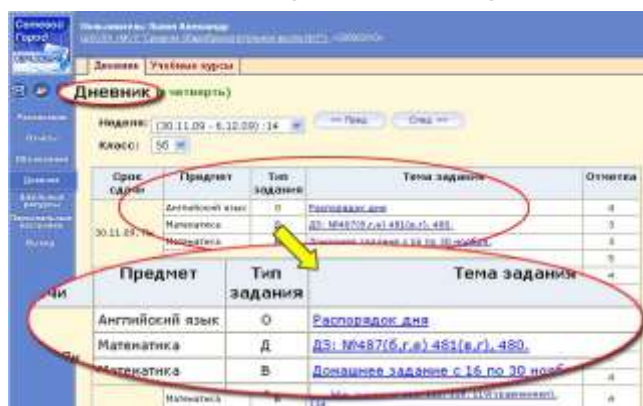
Сетевой Город

Пользователь: Львов Александр

Дневник Учебные курсы

Дневник (четверть)

Неделя: 30.11.09 - 6.12.09 14

<< Пред. След >>

Класс: 5б

| Срок сдачи | Предмет | Тип задания | Тема задания | Отметка |
|---|---|---|---|---|
| 30.11.09 | Английский язык | О | Распорядок дня | 4 |
| | Математика | Д | ДЗ: №487(б,г,е) 481(в,г), 480. | 5 |
| | Математика | В | Домашнее задание с 16 по 30 нояб. | 5 |

| Предмет | Тип задания | Тема задания |
|---|---|---|
| Английский язык | О | Распорядок дня |
| Математика | Д | ДЗ: №487(б,г,е) 481(в,г), 480. |
| Математика | В | Домашнее задание с 16 по 30 нояб |
| Математика | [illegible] | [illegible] |